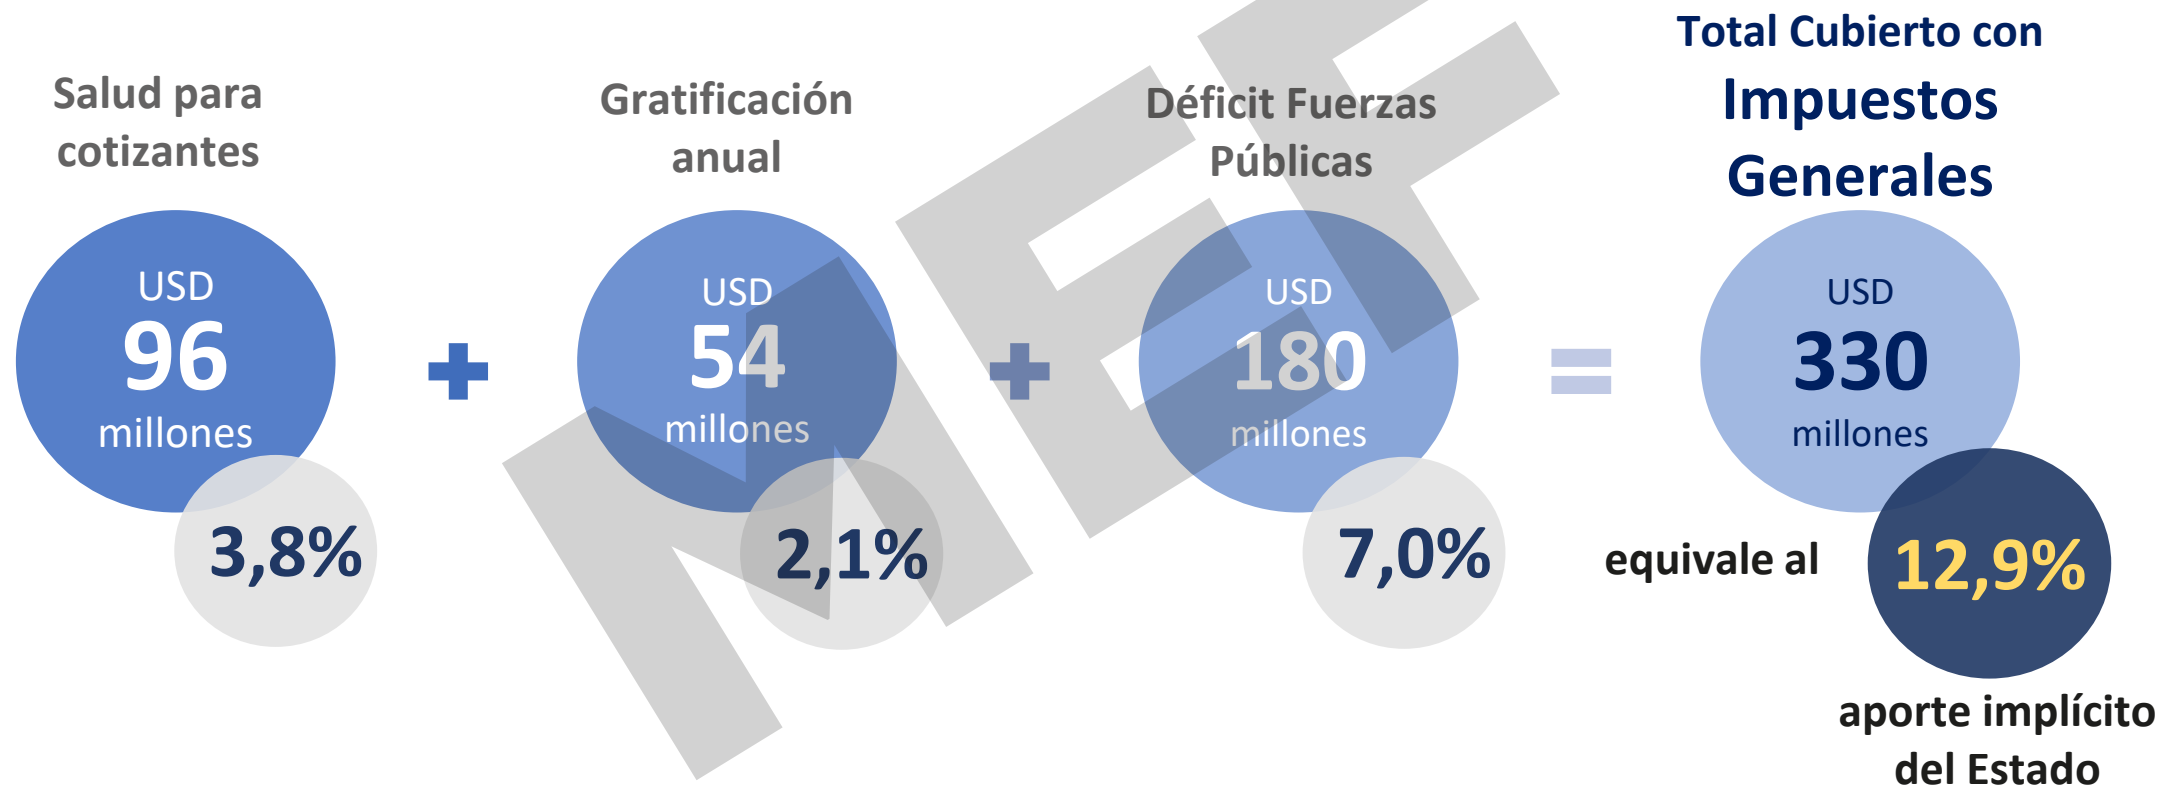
Salud para cotizantes

USD
96
millones

3,8%

+

Gratificación anual

USD
54
millones

2,1%

+

Déficit Fuerzas Públicas

USD
180
millones

7,0%

=

Total Cubierto con
Impuestos Generales

USD
330
millones

equivale al

12,9%

aporte implícito del Estado

MEF